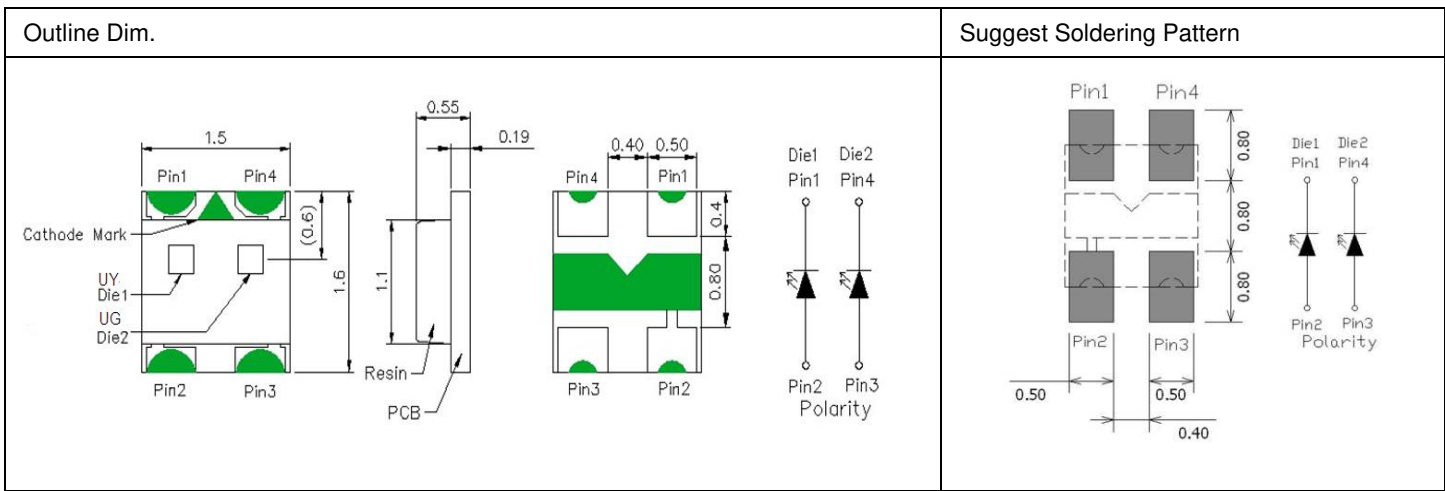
| Outline Dim. | Suggest Soldering Pattern |
|---|---|
| 1.5 Pin1 Pin4 (0.6) Cathode Mark 1.6 UY Die1 UG Die2 Pin2 Pin3 0.55 0.19 1.1 Resin PCB 0.40 0.50 Pin4 Pin1 0.4 0.80 Pin3 Pin2 Die1 Pin1 Die2 Pin4 Pin2 Pin3 Polarity | Pin1 Pin4 0.80 0.80 0.80 Pin2 Pin3 0.50 0.50 0.40 Die1 Pin1 Die2 Pin4 Pin2 Pin3 Polarity |